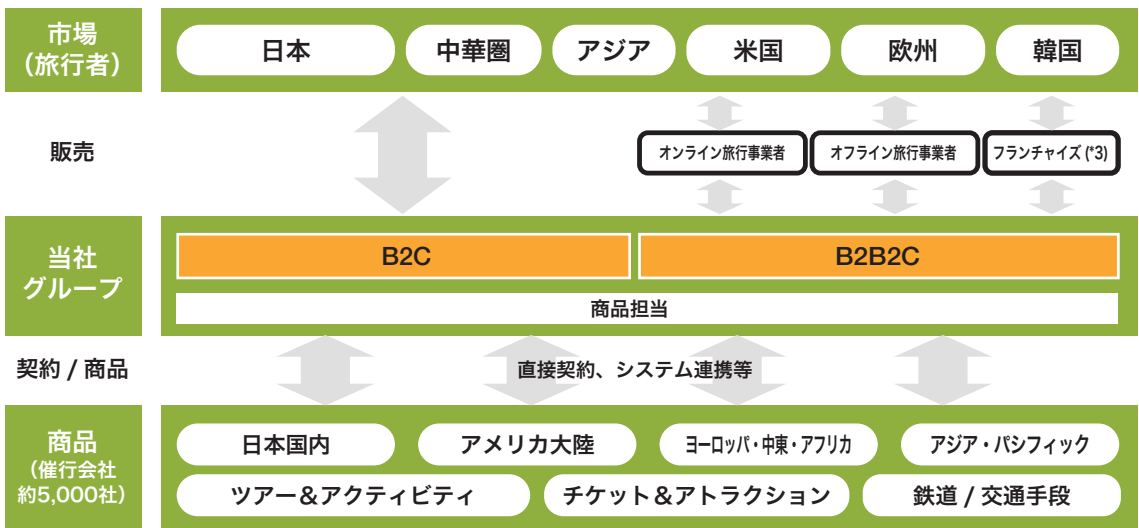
市場
（旅行者）

日本 | 中華圏 | アジア | 米国 | 欧州 | 韓国

販売

オンライン旅行事業者 | オフライン旅行事業者 | フランチャイズ (*3)

当社
グループ

B2C | B2B2C

商品担当

契約 / 商品

直接契約、システム連携等

商品
（催行会社
約5,000社）

日本国内 | アメリカ大陸 | ヨーロッパ・中東・アフリカ | アジア・パシフィック

ツアー＆アクティビティ | チケット＆アトラクション | 鉄道 / 交通手段